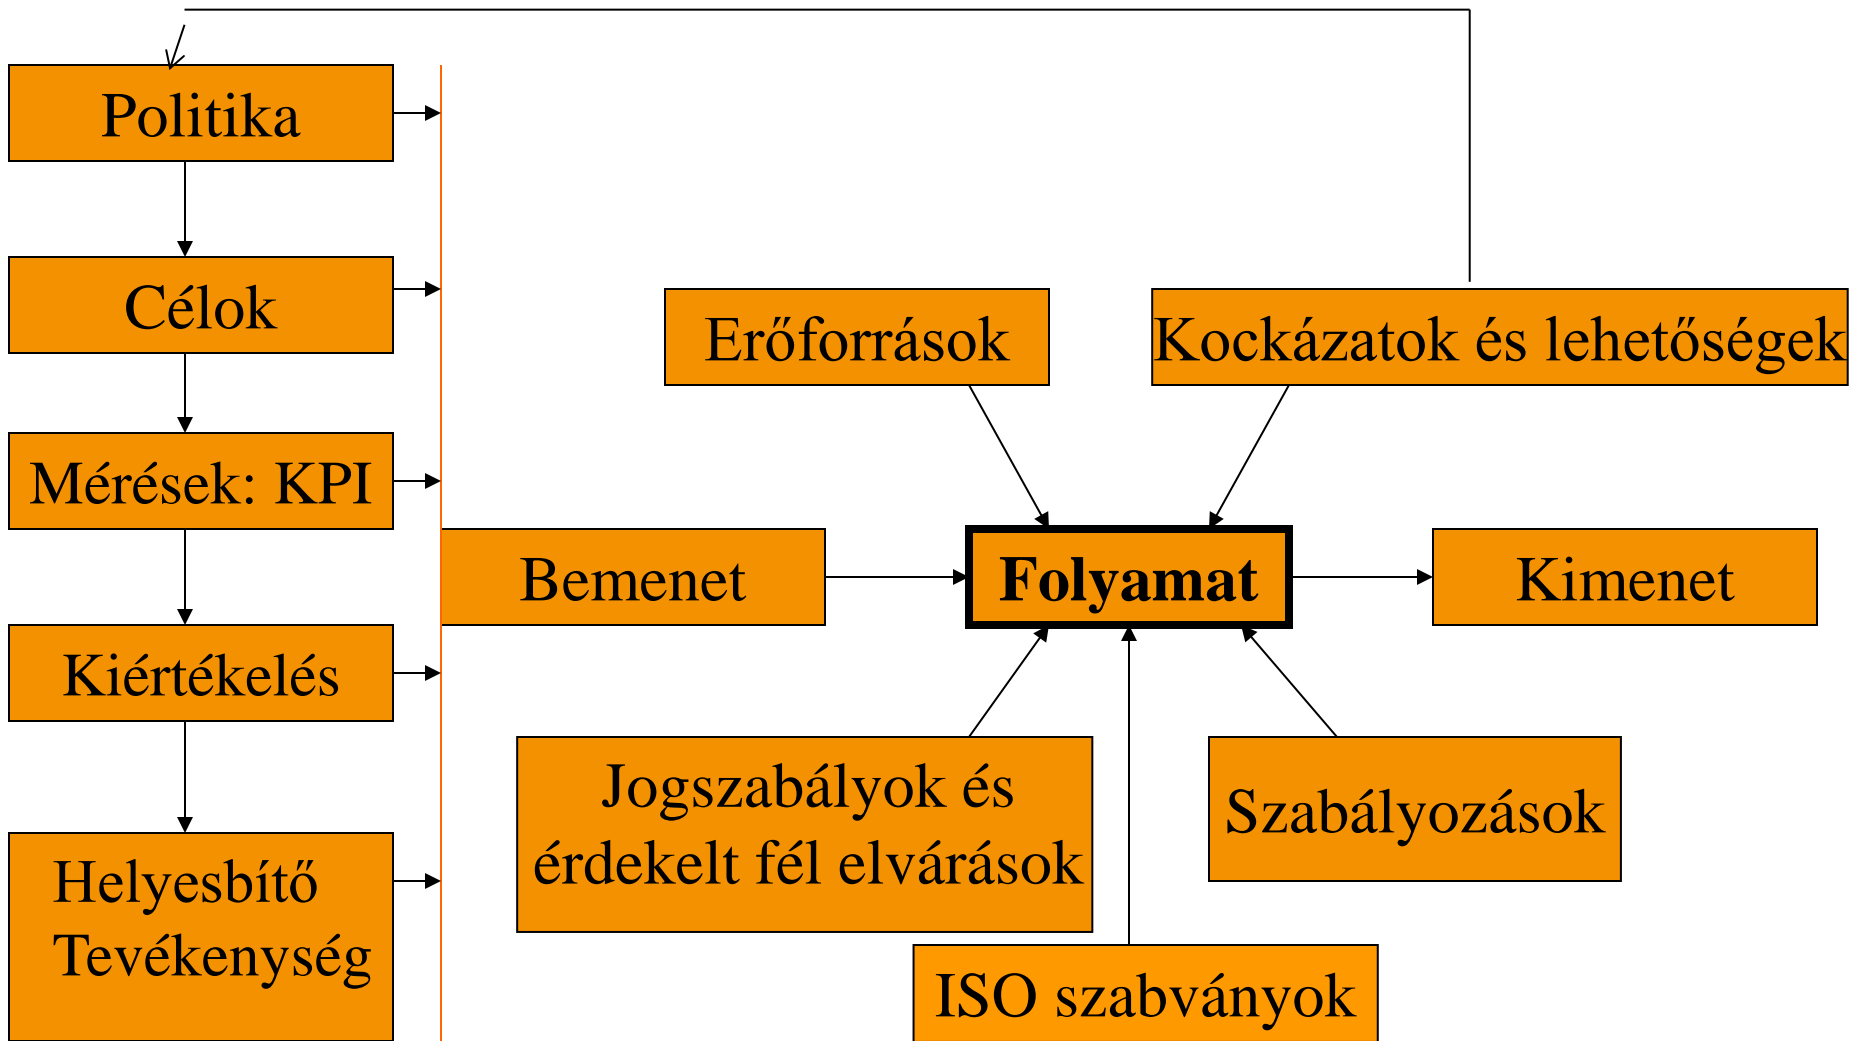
Politika

Célok

Mérések: KPI

Kiértékelés

Helyesbítő Tevékenység

Erőforrások

Kockázatok és lehetőségek

Bemenet

Folyamat

Kimenet

Jogszabályok és érdekelt fél elvárások

Szabályozások

ISO szabványok